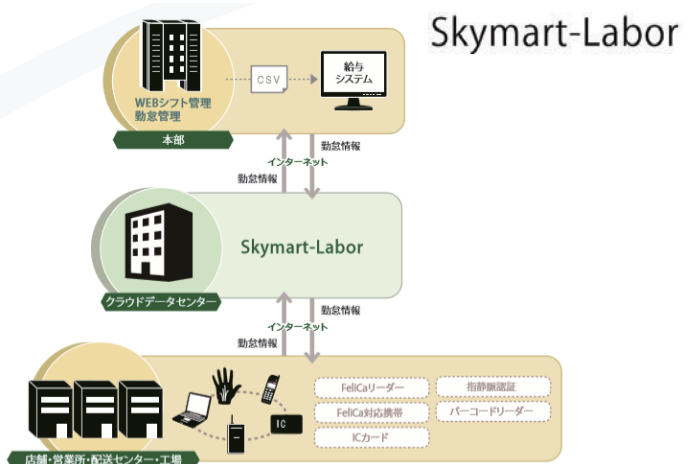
Skymart-Labor

WEBシフト管理
勤怠管理

CSV

給与
システム

本部

勤怠情報
インターネット
勤怠情報

Skymart-Labor

クラウドデータセンター

勤怠情報
インターネット
勤怠情報

IC

FeliCaリーダー
指静脈認証
FeliCa対応携帯
バーコードリーダー
ICカード

店舗・営業所・配送センター・工場